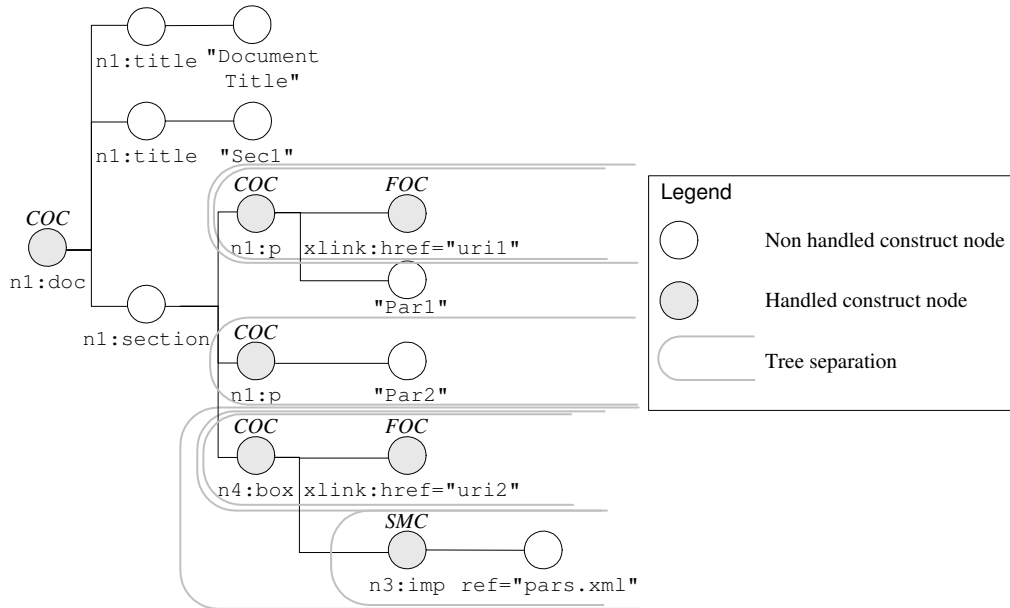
n1:title "Document Title"

n1:title "Sec1"

COC

n1:doc

n1:section

COC

n1:p

FOC

xlink:href="uri1"

"Par1"

COC

n1:p

"Par2"

COC

n4:box

FOC

xlink:href="uri2"

SMC

n3:imp ref="pars.xml"

Legend

Non handled construct node

Handled construct node

Tree separation